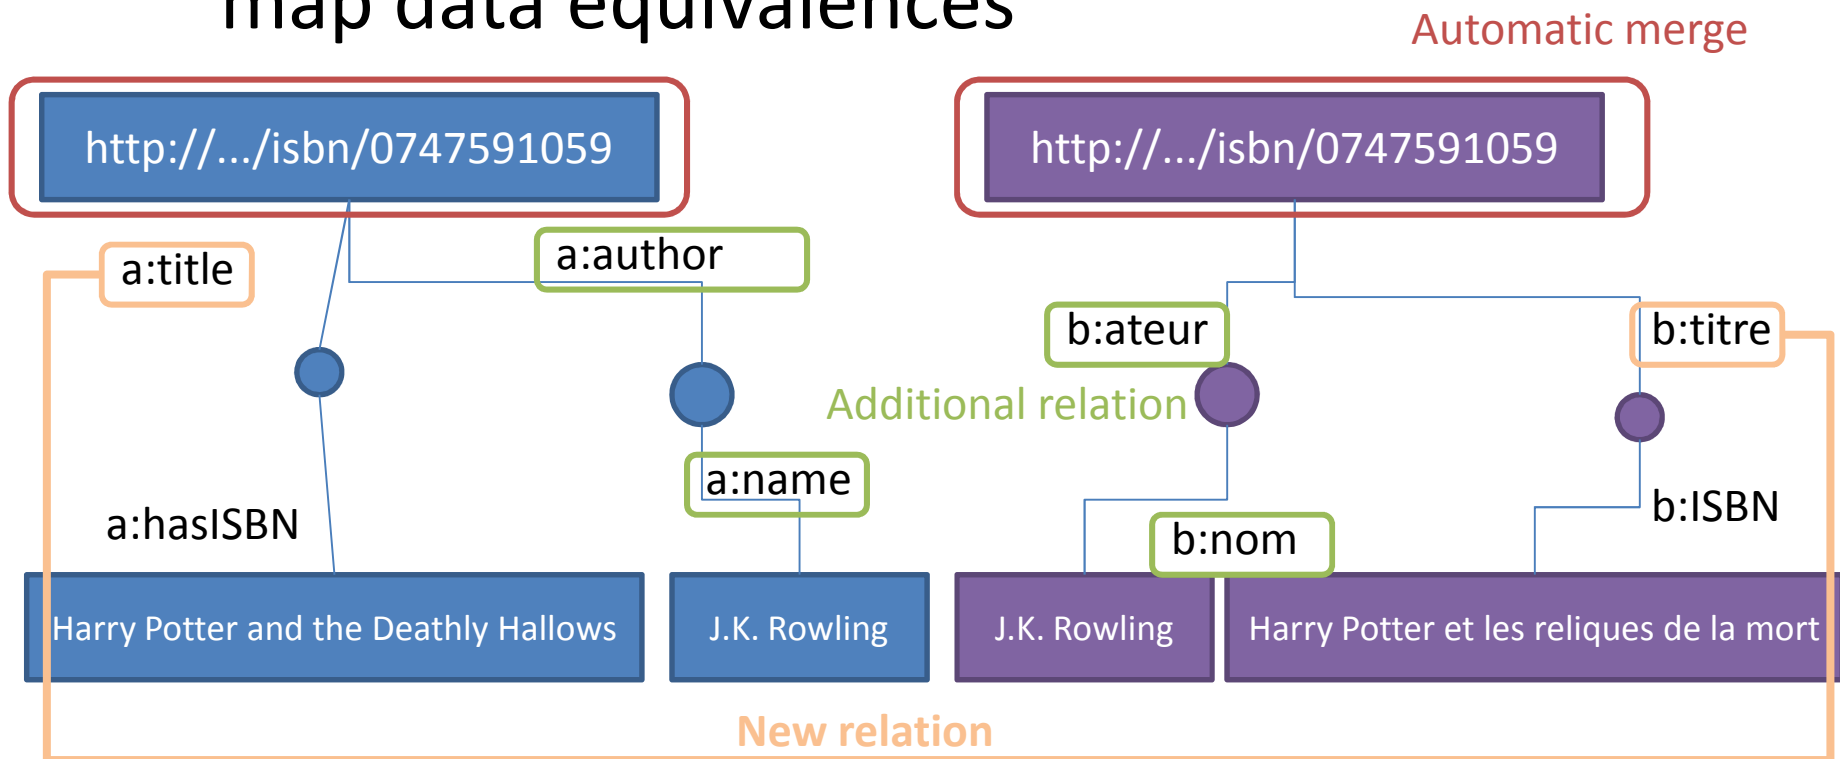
map data equivalences

Automatic merge

http://.../isbn/0747591059

http://.../isbn/0747591059

a:title

a:author

b:ateur

b:titre

Additional relation

a:name

a:hasISBN

b:ISBN

b:nom

Harry Potter and the Deathly Hallows

J.K. Rowling

J.K. Rowling

Harry Potter et les reliques de la mort

New relation